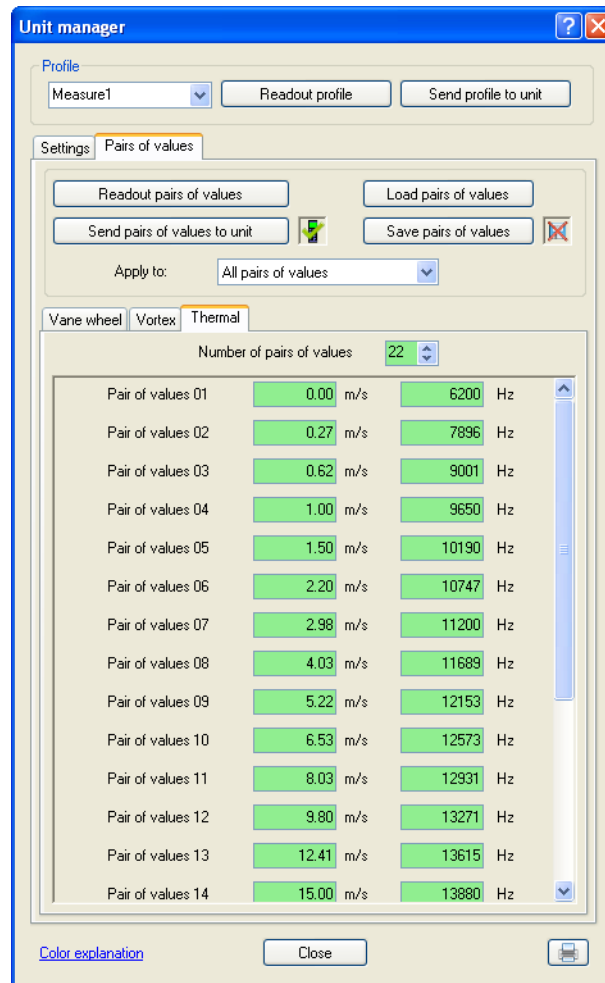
Unit manager

Profile

Measure1

Readout profile

Send profile to unit

Settings

Pairs of values

Readout pairs of values

Load pairs of values

Send pairs of values to unit

Save pairs of values

Apply to:

All pairs of values

Vane wheel

Vortex

Thermal

Number of pairs of values 22

| | | | | |
|---|---|---|---|---|
| Pair of values 01 | 0.00 | m/s | 6200 | Hz |
| Pair of values 02 | 0.27 | m/s | 7896 | Hz |
| Pair of values 03 | 0.62 | m/s | 9001 | Hz |
| Pair of values 04 | 1.00 | m/s | 9650 | Hz |
| Pair of values 05 | 1.50 | m/s | 10190 | Hz |
| Pair of values 06 | 2.20 | m/s | 10747 | Hz |
| Pair of values 07 | 2.98 | m/s | 11200 | Hz |
| Pair of values 08 | 4.03 | m/s | 11689 | Hz |
| Pair of values 09 | 5.22 | m/s | 12153 | Hz |
| Pair of values 10 | 6.53 | m/s | 12573 | Hz |
| Pair of values 11 | 8.03 | m/s | 12931 | Hz |
| Pair of values 12 | 9.80 | m/s | 13271 | Hz |
| Pair of values 13 | 12.41 | m/s | 13615 | Hz |
| Pair of values 14 | 15.00 | m/s | 13880 | Hz |

Color explanation

Close